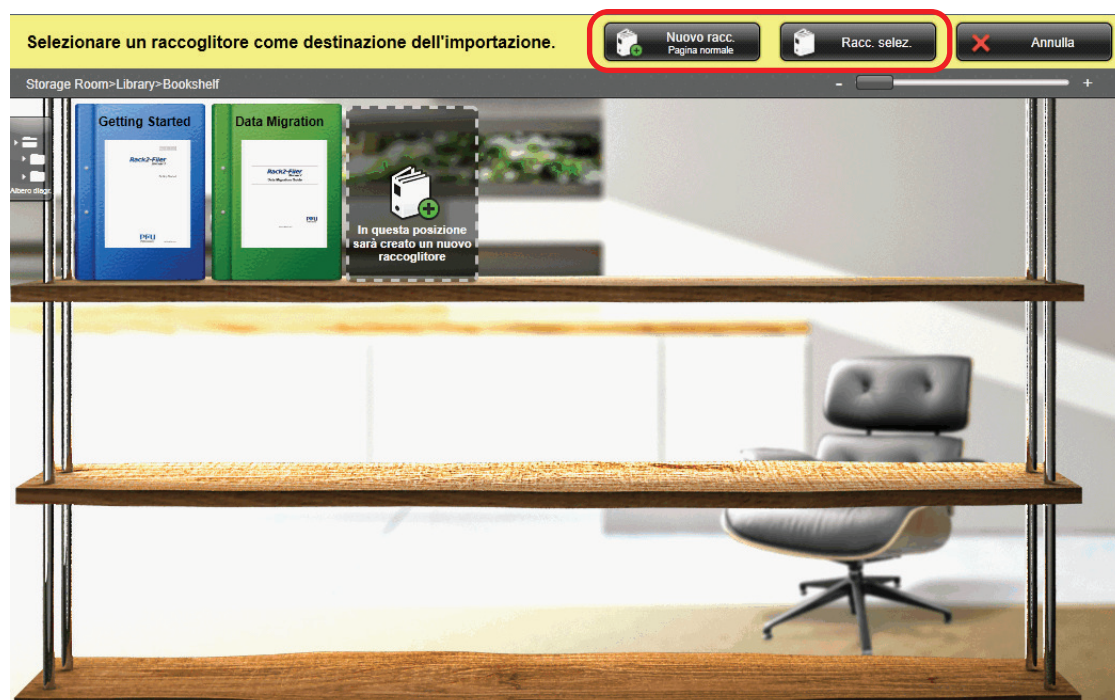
Selezionare un raccoglitore come destinazione dell'importazione.

Nuovo racc.
Pagina normale

Racc. selez.

Annulla

Storage Room>Library>Bookshelf

-

+

Albero diagr.

Getting Started

Rack2-Filer

PFU

Data Migration

Rack2-Filer

PFU

In questa posizione sarà creato un nuovo raccoglitore